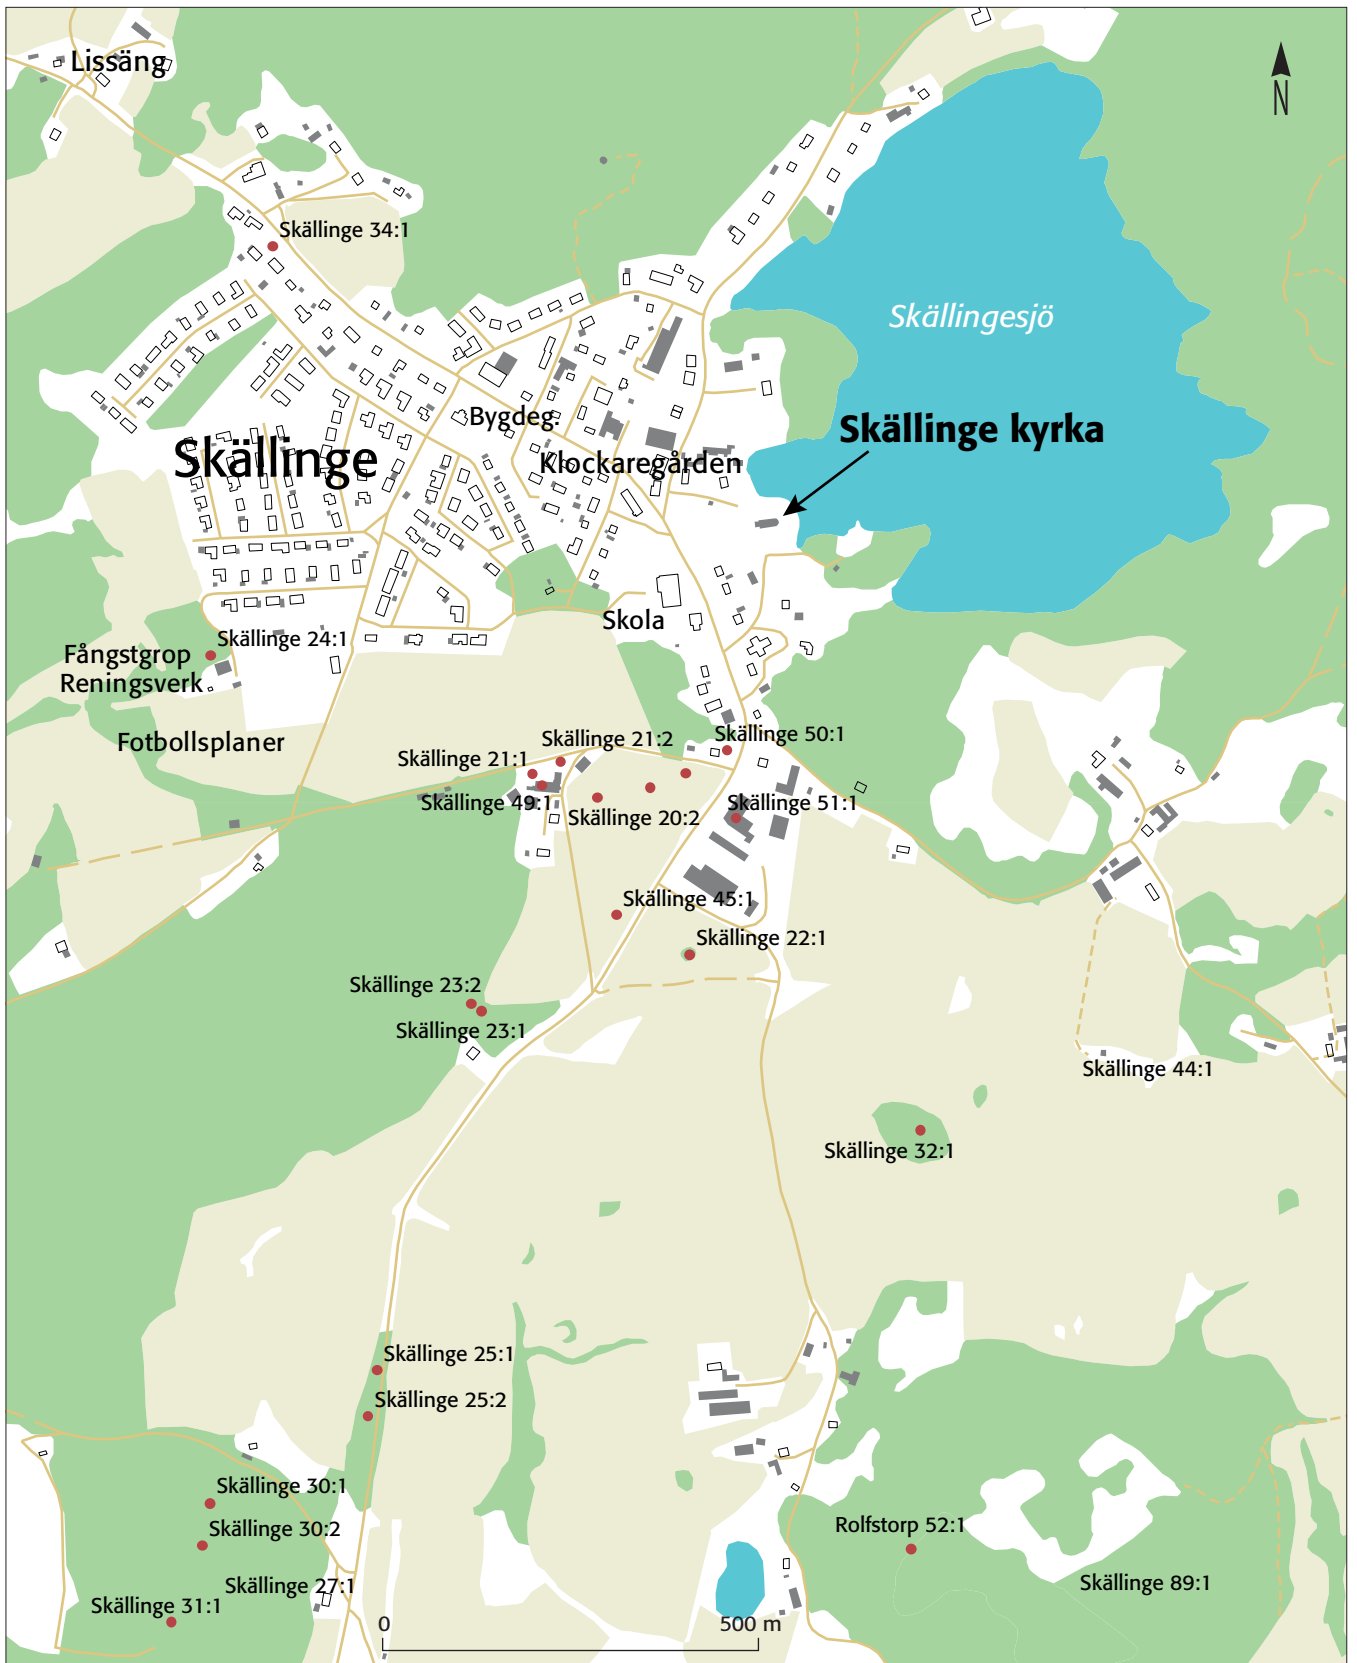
Lissäng

N

Skällinge 34:1

Skällingesjö

Bygdeg.

Skällinge kyrka

Skällinge

Klockaregården

Skola

Skällinge 24:1

Fångstgrop

Reningsverk

Fotbollsplaner

Skällinge 21:2

Skällinge 50:1

Skällinge 21:1

Skällinge 49:1

Skällinge 20:2

Skällinge 51:1

Skällinge 45:1

Skällinge 22:1

Skällinge 23:2

Skällinge 23:1

Skällinge 44:1

Skällinge 32:1

Skällinge 25:1

Skällinge 25:2

Skällinge 30:1

Skällinge 30:2

Rolfstorp 52:1

Skällinge 27:1

Skällinge 89:1

Skällinge 31:1

0

500 m